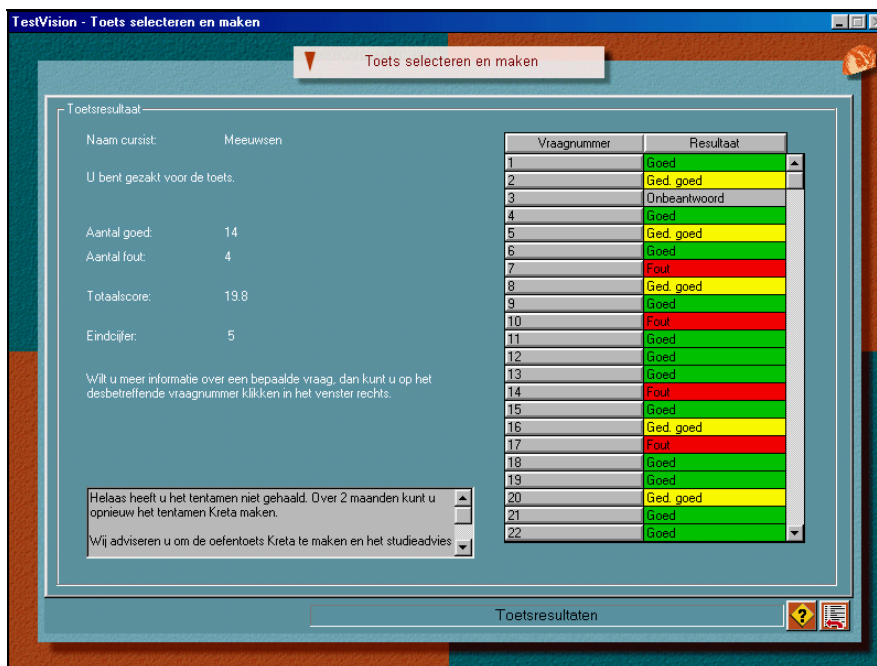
TestVision - Toets selecteren en maken

Toets selecteren en maken

Toetsresultaat

Naam cursist: Meeuwsen

U bent gezakt voor de toets.

Aantal goed: 14

Aantal fout: 4

Totaalscore: 19.8

Eindcijfer: 5

Wilt u meer informatie over een bepaalde vraag, dan kunt u op het desbetreffende vraagnummer klikken in het venster rechts.

Helaas heeft u het tentamen niet gehaald. Over 2 maanden kunt u opnieuw het tentamen Kreta maken.

Wij adviseren u om de oefentoets Kreta te maken en het studieadvies

| Vraagnummer | Resultaat |
|---|---|
| 1 | Goed |
| 2 | Ged. goed |
| 3 | Onbeantwoord |
| 4 | Goed |
| 5 | Ged. goed |
| 6 | Goed |
| 7 | Fout |
| 8 | Ged. goed |
| 9 | Goed |
| 10 | Fout |
| 11 | Goed |
| 12 | Goed |
| 13 | Goed |
| 14 | Fout |
| 15 | Goed |
| 16 | Ged. goed |
| 17 | Fout |
| 18 | Goed |
| 19 | Goed |
| 20 | Ged. goed |
| 21 | Goed |
| 22 | Goed |

Toetsresultaten

?